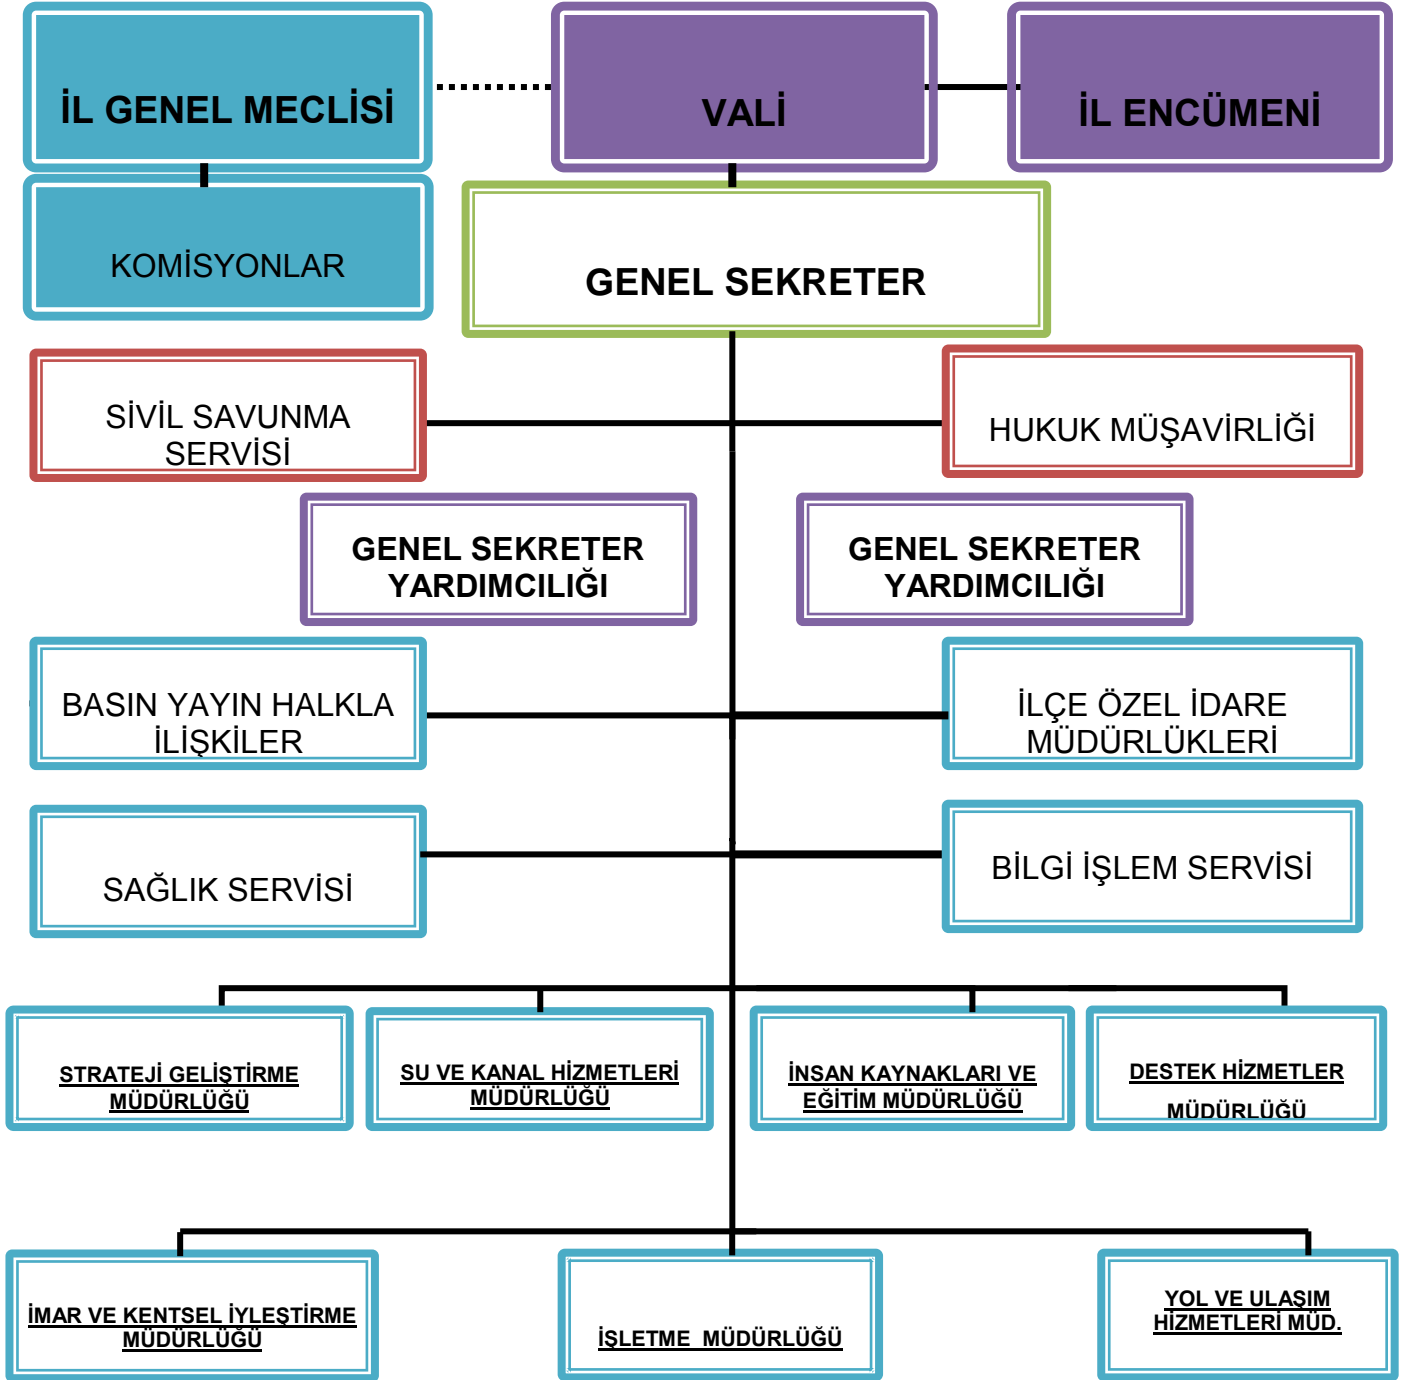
İL GENEL MECLİSİ

VALİ

İL ENCÜMENİ

KOMİSYONLAR

GENEL SEKRETER

SİVİL SAVUNMA SERVİSİ

HUKUK MÜŞAVİRLİĞİ

GENEL SEKRETER YARDIMCILIĞI

GENEL SEKRETER YARDIMCILIĞI

BASIN YAYIN HALKLA İLİŞKİLER

İLÇE ÖZEL İDARE MÜDÜRLÜKLERİ

SAĞLIK SERVİSİ

BİLGİ İŞLEM SERVİSİ

STRATEJİ GELİŞTİRME MÜDÜRLÜĞÜ

SU VE KANAL HİZMETLERİ MÜDÜRLÜĞÜ

İNSAN KAYNAKLARI VE EĞİTİM MÜDÜRLÜĞÜ

DESTEK HİZMETLER MÜDÜRLÜĞÜ

İMAR VE KENTSEL İYLEŞTİRME MÜDÜRLÜĞÜ

İŞLETME MÜDÜRLÜĞÜ

YOL VE ULAŞIM HİZMETLERİ MÜD.